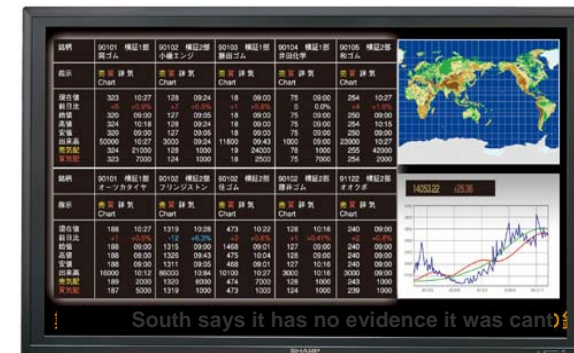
| 銘柄 | 90101 横証1部 岡ゴム | 90102 横証2部 小槌エンジ | 90103 横証1部 藤田ゴム | 90104 横証1部 井田化学 | 90105 横証1部 和ゴム |
|---|---|---|---|---|---|
| 表示 | 売 買 詳 気 Chart | 売 買 詳 気 Chart | 売 買 詳 気 Chart | 売 買 詳 気 Chart | 売 買 詳 気 Chart |
| 現在値 | 323 10:27 | 128 09:24 | 18 09:00 | 75 09:00 | 254 10:27 |
| 前日比 | +6 +0.9% | +7 +6.3% | +1 +5.8% | 0 0.0% | +4 +1.6% |
| 始値 | 320 09:00 | 127 09:05 | 18 09:00 | 75 09:00 | 250 09:00 |
| 高値 | 324 10:18 | 128 09:24 | 18 09:00 | 75 09:00 | 254 10:15 |
| 安値 | 320 09:00 | 127 09:05 | 18 09:00 | 75 09:00 | 250 09:00 |
| 出来高 | 50000 10:27 | 3000 09:24 | 11800 09:43 | 1000 09:00 | 23900 10:27 |
| 売気配 | 324 21000 | 128 1000 | 19 24000 | 78 1000 | 255 42000 |
| 買気配 | 323 7000 | 124 1000 | 18 2500 | 75 7000 | 254 2000 |

| 銘柄 | 90101 横証1部 オーツカタイヤ | 90102 横証2部 フリンジストン | 90101 横証2部 住ゴム | 90102 横証2部 勝井ゴム | 91122 横証2部 オオクボ |
|---|---|---|---|---|---|
| 表示 | 売 買 詳 気 Chart | 売 買 詳 気 Chart | 売 買 詳 気 Chart | 売 買 詳 気 Chart | 売 買 詳 気 Chart |
| 現在値 | 188 10:27 | 1319 10:28 | 473 10:22 | 128 10:16 | 240 09:00 |
| 前日比 | +1 +0.5% | -12 +6.3% | +3 +0.6% | +1 +0.41% | +2 +0.8% |
| 始値 | 188 09:00 | 1315 09:00 | 1468 09:01 | 127 09:00 | 240 09:00 |
| 高値 | 188 09:30 | 1320 09:43 | 475 10:04 | 128 10:16 | 240 09:00 |
| 安値 | 188 09:00 | 1311 09:05 | 468 09:01 | 127 10:16 | 240 09:00 |
| 出来高 | 16000 10:12 | 86000 10:04 | 10100 10:27 | 3000 10:16 | 3000 09:00 |
| 売気配 | 189 2000 | 1320 8000 | 474 7000 | 128 1000 | 243 1000 |
| 買気配 | 187 5000 | 1319 1000 | 473 1000 | 124 1000 | 239 1000 |

14053.22 +25.36

South says it has no evidence it was cant

SHARP